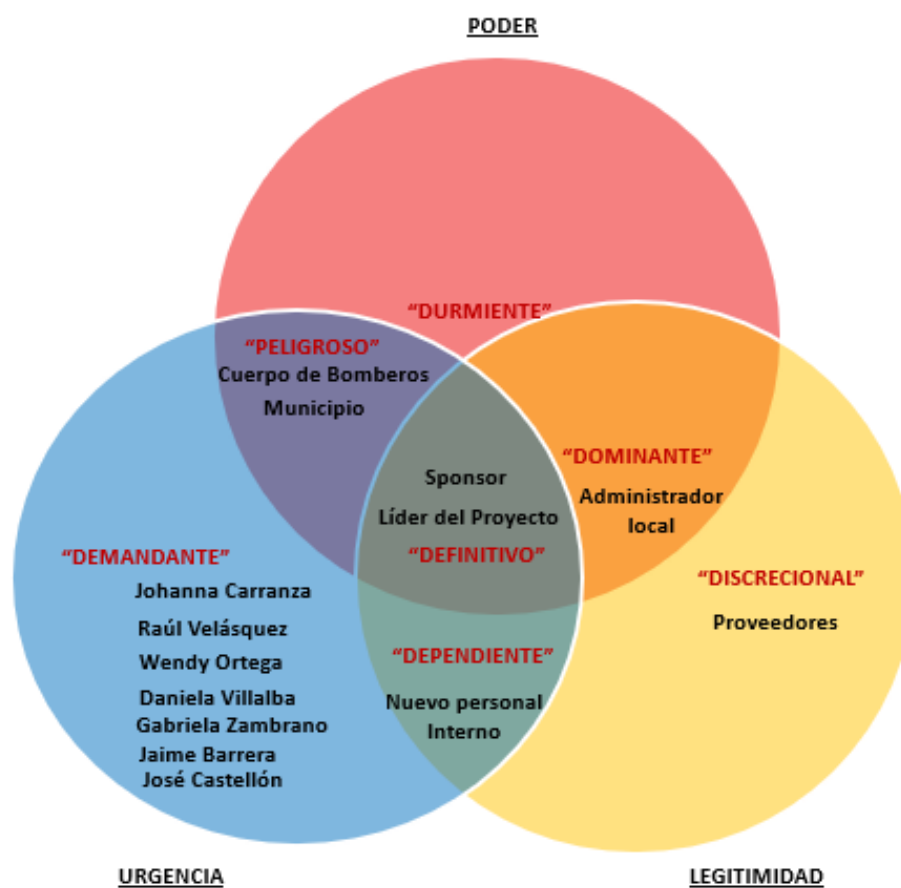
PODER

"DURMIENTE"

"PELIGROSO"
Cuerpo de Bomberos
Municipio

Sponsor
Líder del Proyecto
"DEFINITIVO"

"DOMINANTE"
Administrador local

"DEMANDANTE"
Johanna Carranza
Raúl Velásquez
Wendy Ortega
Daniela Villalba
Gabriela Zambrano
Jaime Barrera
José Castellón

"DISCRECIONAL"
Proveedores

"DEPENDIENTE"
Nuevo personal Interno

URGENCIA

LEGITIMIDAD